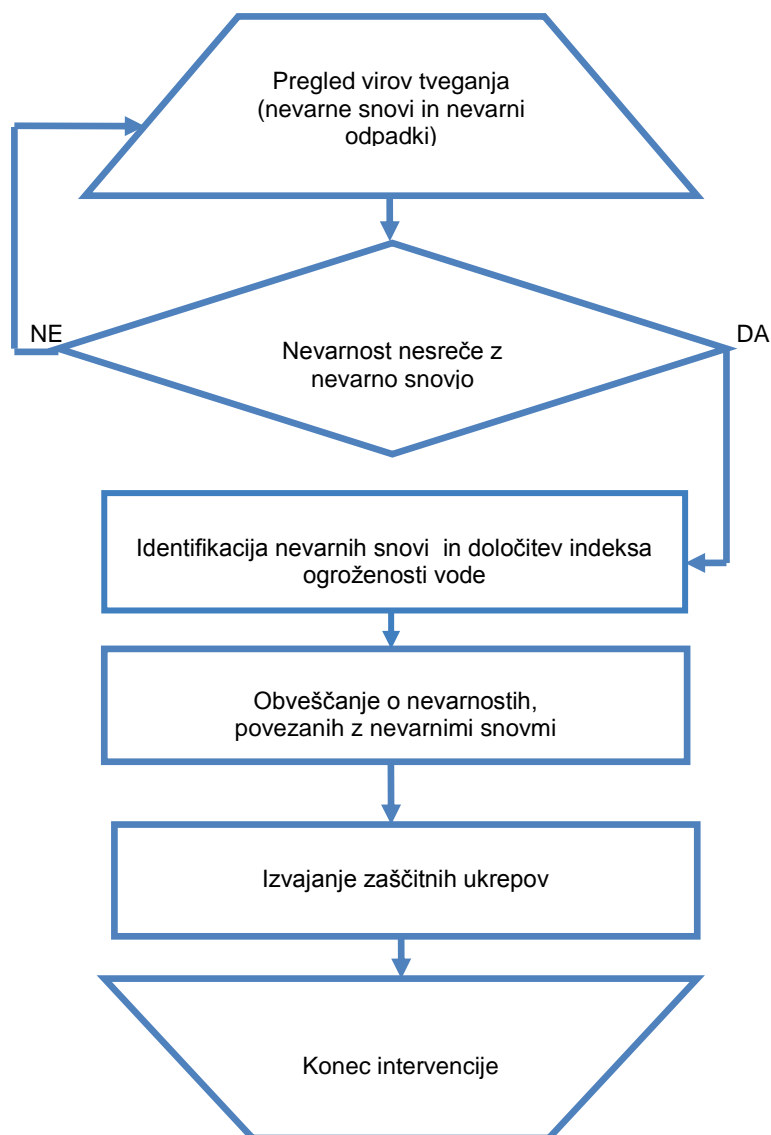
Pregled virov tveganja (nevarne snovi in nevarni odpadki)

NE

Nevarnost nesreče z nevarno snovjo

DA

Identifikacija nevarnih snovi in določitev indeksa ogroženosti vode

Obveščanje o nevarnostih, povezanih z nevarnimi snovmi

Izvajanje zaščitnih ukrepov

Konec intervencije